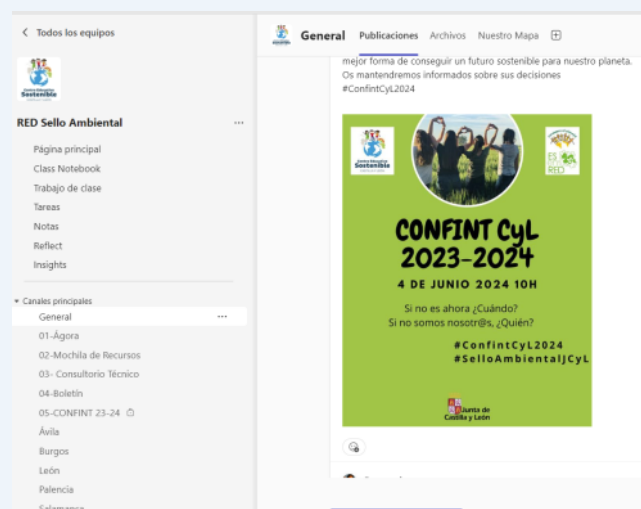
< Todos los equipos

Centro Educativo Sostenible

RED Sello Ambiental ···

Página principal
Class Notebook
Trabajo de clase
Tareas
Notas
Reflect
Insights

Canales principales
General ···
01-Ágora
02-Mochila de Recursos
03- Consultorio Técnico
04-Boletín
05-CONFINT 23-24
Ávila
Burgos
León
Palencia
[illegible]

General Publicaciones Archivos Nuestro Mapa

mejor forma de conseguir un futuro sostenible para nuestro planeta. Os mantendremos informados sobre sus decisiones #ConfintCyL2024

Centro Educativo Sostenible

ES RED

CONFINT CyL 2023-2024

4 DE JUNIO 2024 10H

Si no es ahora ¿Cuándo?
Si no somos nosotr@s, ¿Quién?

#ConfintCyL2024
#SelloAmbientalJCyL

Junta de Castilla y León